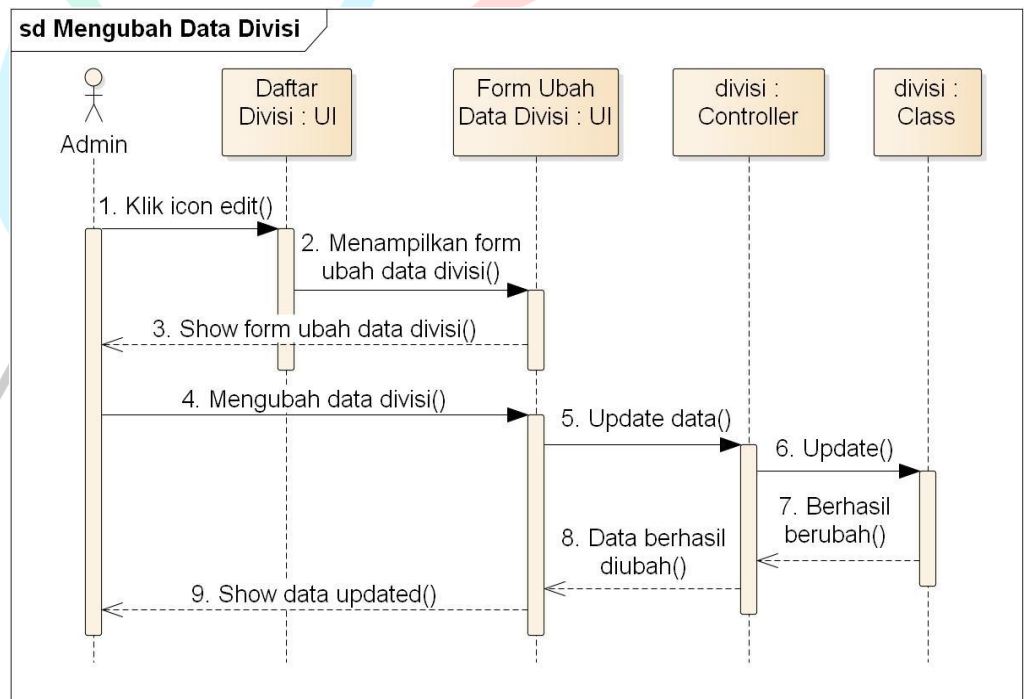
sd Mengubah Data Divisi

Admin

Daftar Divisi : UI

Form Ubah Data Divisi : UI

divisi : Controller

divisi : Class

1. Klik icon edit()

2. Menampilkan form ubah data divisi()

3. Show form ubah data divisi()

4. Mengubah data divisi()

5. Update data()

6. Update()

7. Berhasil berubah()

8. Data berhasil diubah()

9. Show data updated()